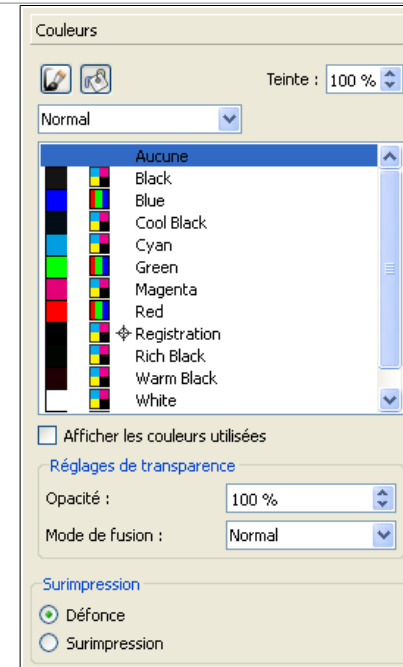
Couleurs

Teinte : 100 %

Normal

Aucune
Black
Blue
Cool Black
Cyan
Green
Magenta
Red
Registration
Rich Black
Warm Black
White

Afficher les couleurs utilisées

Réglages de transparence

Opacité : 100 %

Mode de fusion : Normal

Surimpression

Défonce

Surimpression